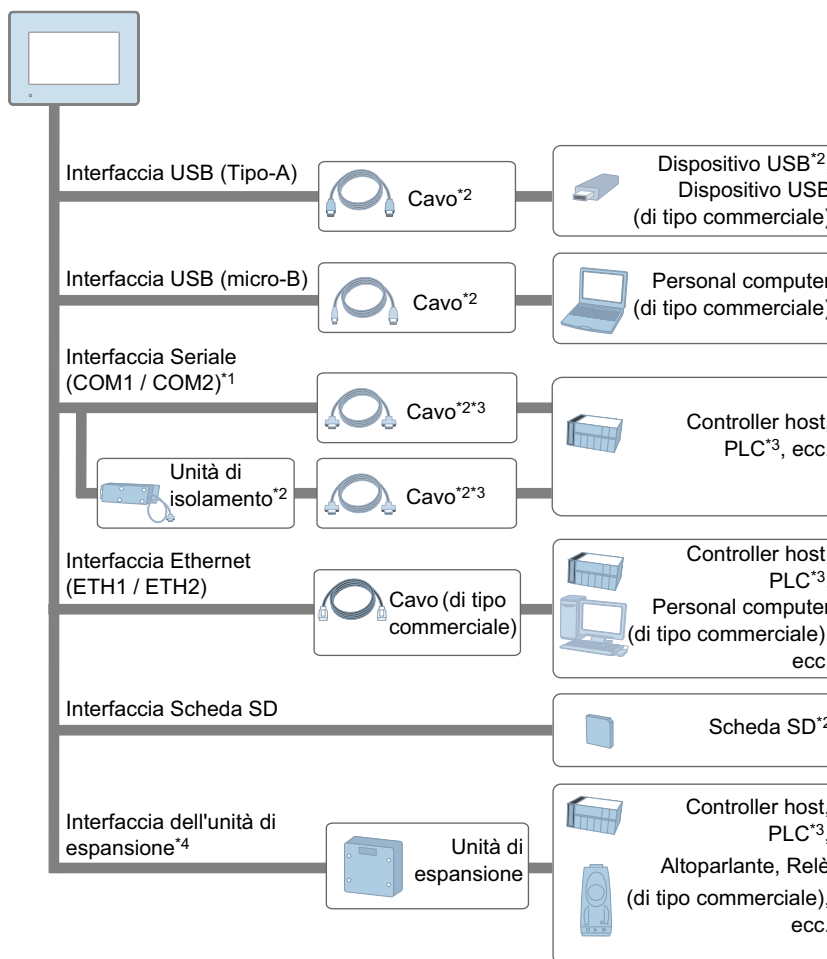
Interfaccia USB (Tipo-A)

Cavo$^{*2}$

Dispositivo USB$^{*2}$
Dispositivo USB
(di tipo commerciale)

Interfaccia USB (micro-B)

Cavo$^{*2}$

Personal computer
(di tipo commerciale)

Interfaccia Seriale (COM1 / COM2)$^{*1}$

Cavo$^{*2*3}$

Unità di isolamento$^{*2}$

Cavo$^{*2*3}$

Controller host,
PLC$^{*3}$, ecc.

Interfaccia Ethernet (ETH1 / ETH2)

Cavo (di tipo commerciale)

Controller host
PLC$^{*3}$
Personal computer
(di tipo commerciale)
ecc.

Interfaccia Scheda SD

Scheda SD$^{*2}$

Interfaccia dell'unità di espansione$^{*4}$

Unità di espansione

Controller host,
PLC$^{*3}$,
Altoparlante, Relè
(di tipo commerciale),
ecc.